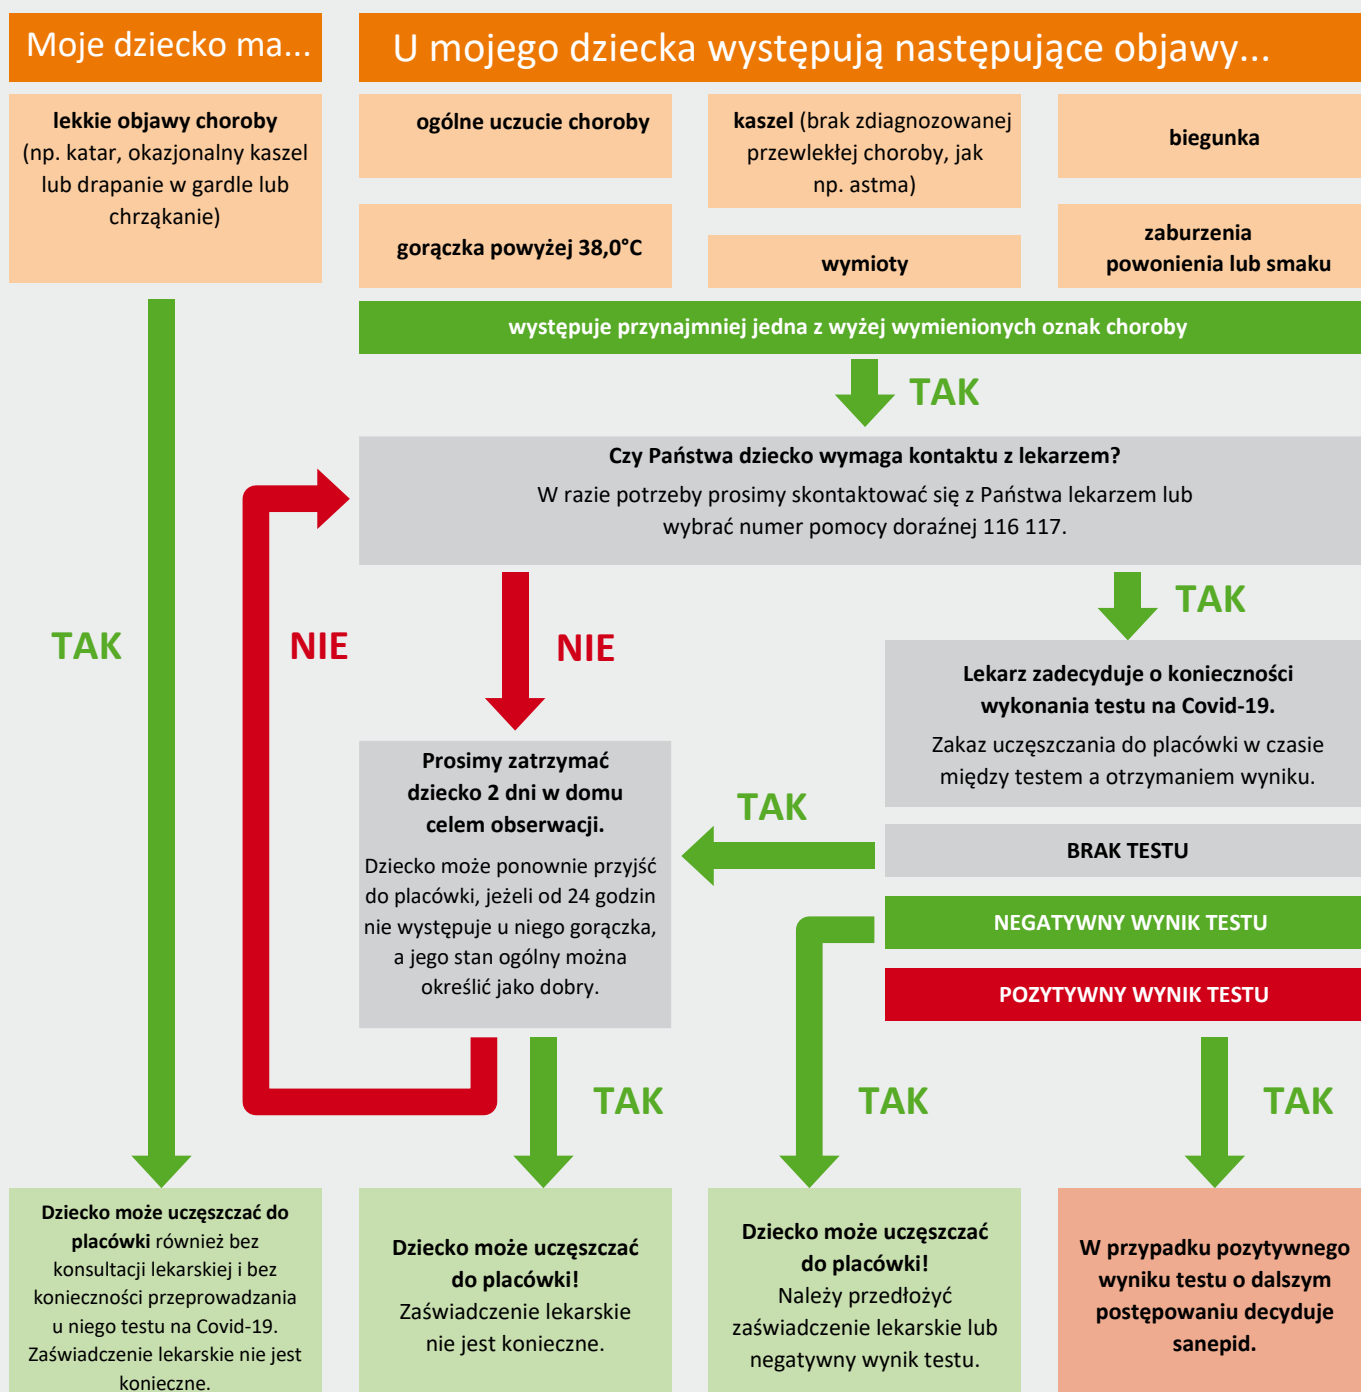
Moje dziecko ma...

U mojego dziecka występują następujące objawy...

lekkie objawy choroby (np. katar, okazjonalny kaszel lub drapanie w gardle lub chrząkanie)

ogólne uczucie choroby

kaszel (brak zdiagnozowanej przewlekłej choroby, jak np. astma)

biegunka

gorączka powyżej 38,0°C

wymioty

zaburzenia powonienia lub smaku

występuje przynajmniej jedna z wyżej wymienionych oznak choroby

TAK

Czy Państwa dziecko wymaga kontaktu z lekarzem?

W razie potrzeby prosimy skontaktować się z Państwa lekarzem lub wybrać numer pomocy doraźnej 116 117.

TAK

NIE

NIE

TAK

Lekarz zadecyduje o konieczności wykonania testu na Covid-19.

Zakaz uczęszczania do placówki w czasie między testem a otrzymaniem wyniku.

Prosimy zatrzymać dziecko 2 dni w domu celem obserwacji.

Dziecko może ponownie przyjść do placówki, jeżeli od 24 godzin nie występuje u niego gorączka, a jego stan ogólny można określić jako dobry.

TAK

BRAK TESTU

NEGATYWNY WYNIK TESTU

POZYTYWNY WYNIK TESTU

TAK

TAK

TAK

Dziecko może uczęszczać do placówki również bez konsultacji lekarskiej i bez konieczności przeprowadzania u niego testu na Covid-19. Zaświadczenie lekarskie nie jest konieczne.

Dziecko może uczęszczać do placówki! Zaświadczenie lekarskie nie jest konieczne.

Dziecko może uczęszczać do placówki! Należy przedłożyć zaświadczenie lekarskie lub negatywny wynik testu.

W przypadku pozytywnego wyniku testu o dalszym postępowaniu decyduje sanepid.